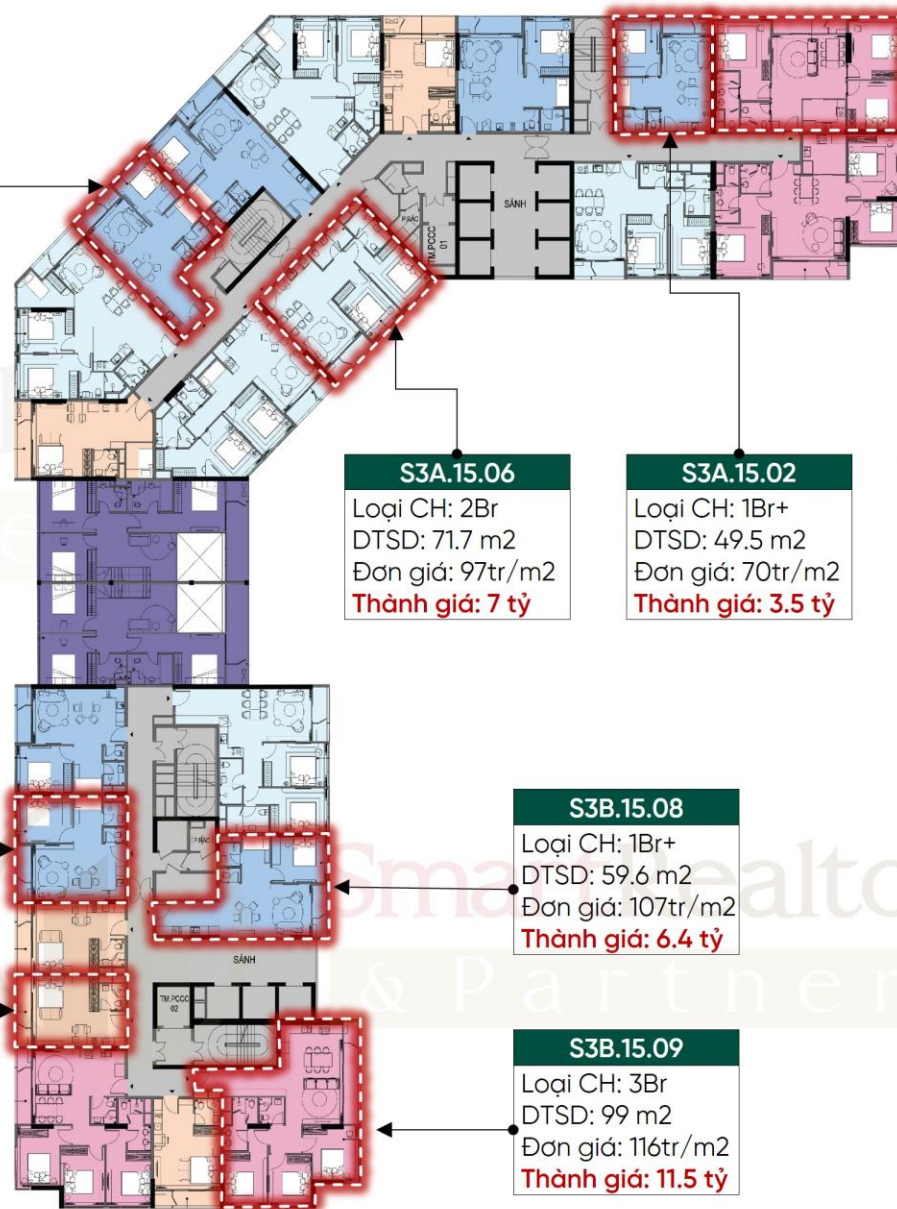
SẢNH

P.RÁC

TM.PCCC 01

S3A.15.06
Loại CH: 2Br
DTSD: 71.7 m2
Đơn giá: 97tr/m2
Thành giá: 7 tỷ

S3A.15.02
Loại CH: 1Br+
DTSD: 49.5 m2
Đơn giá: 70tr/m2
Thành giá: 3.5 tỷ

P.RÁC

SẢNH

TM.PCCC 02

S3B.15.08
Loại CH: 1Br+
DTSD: 59.6 m2
Đơn giá: 107tr/m2
Thành giá: 6.4 tỷ

SmartRealto
& Partner

S3B.15.09
Loại CH: 3Br
DTSD: 99 m2
Đơn giá: 116tr/m2
Thành giá: 11.5 tỷ